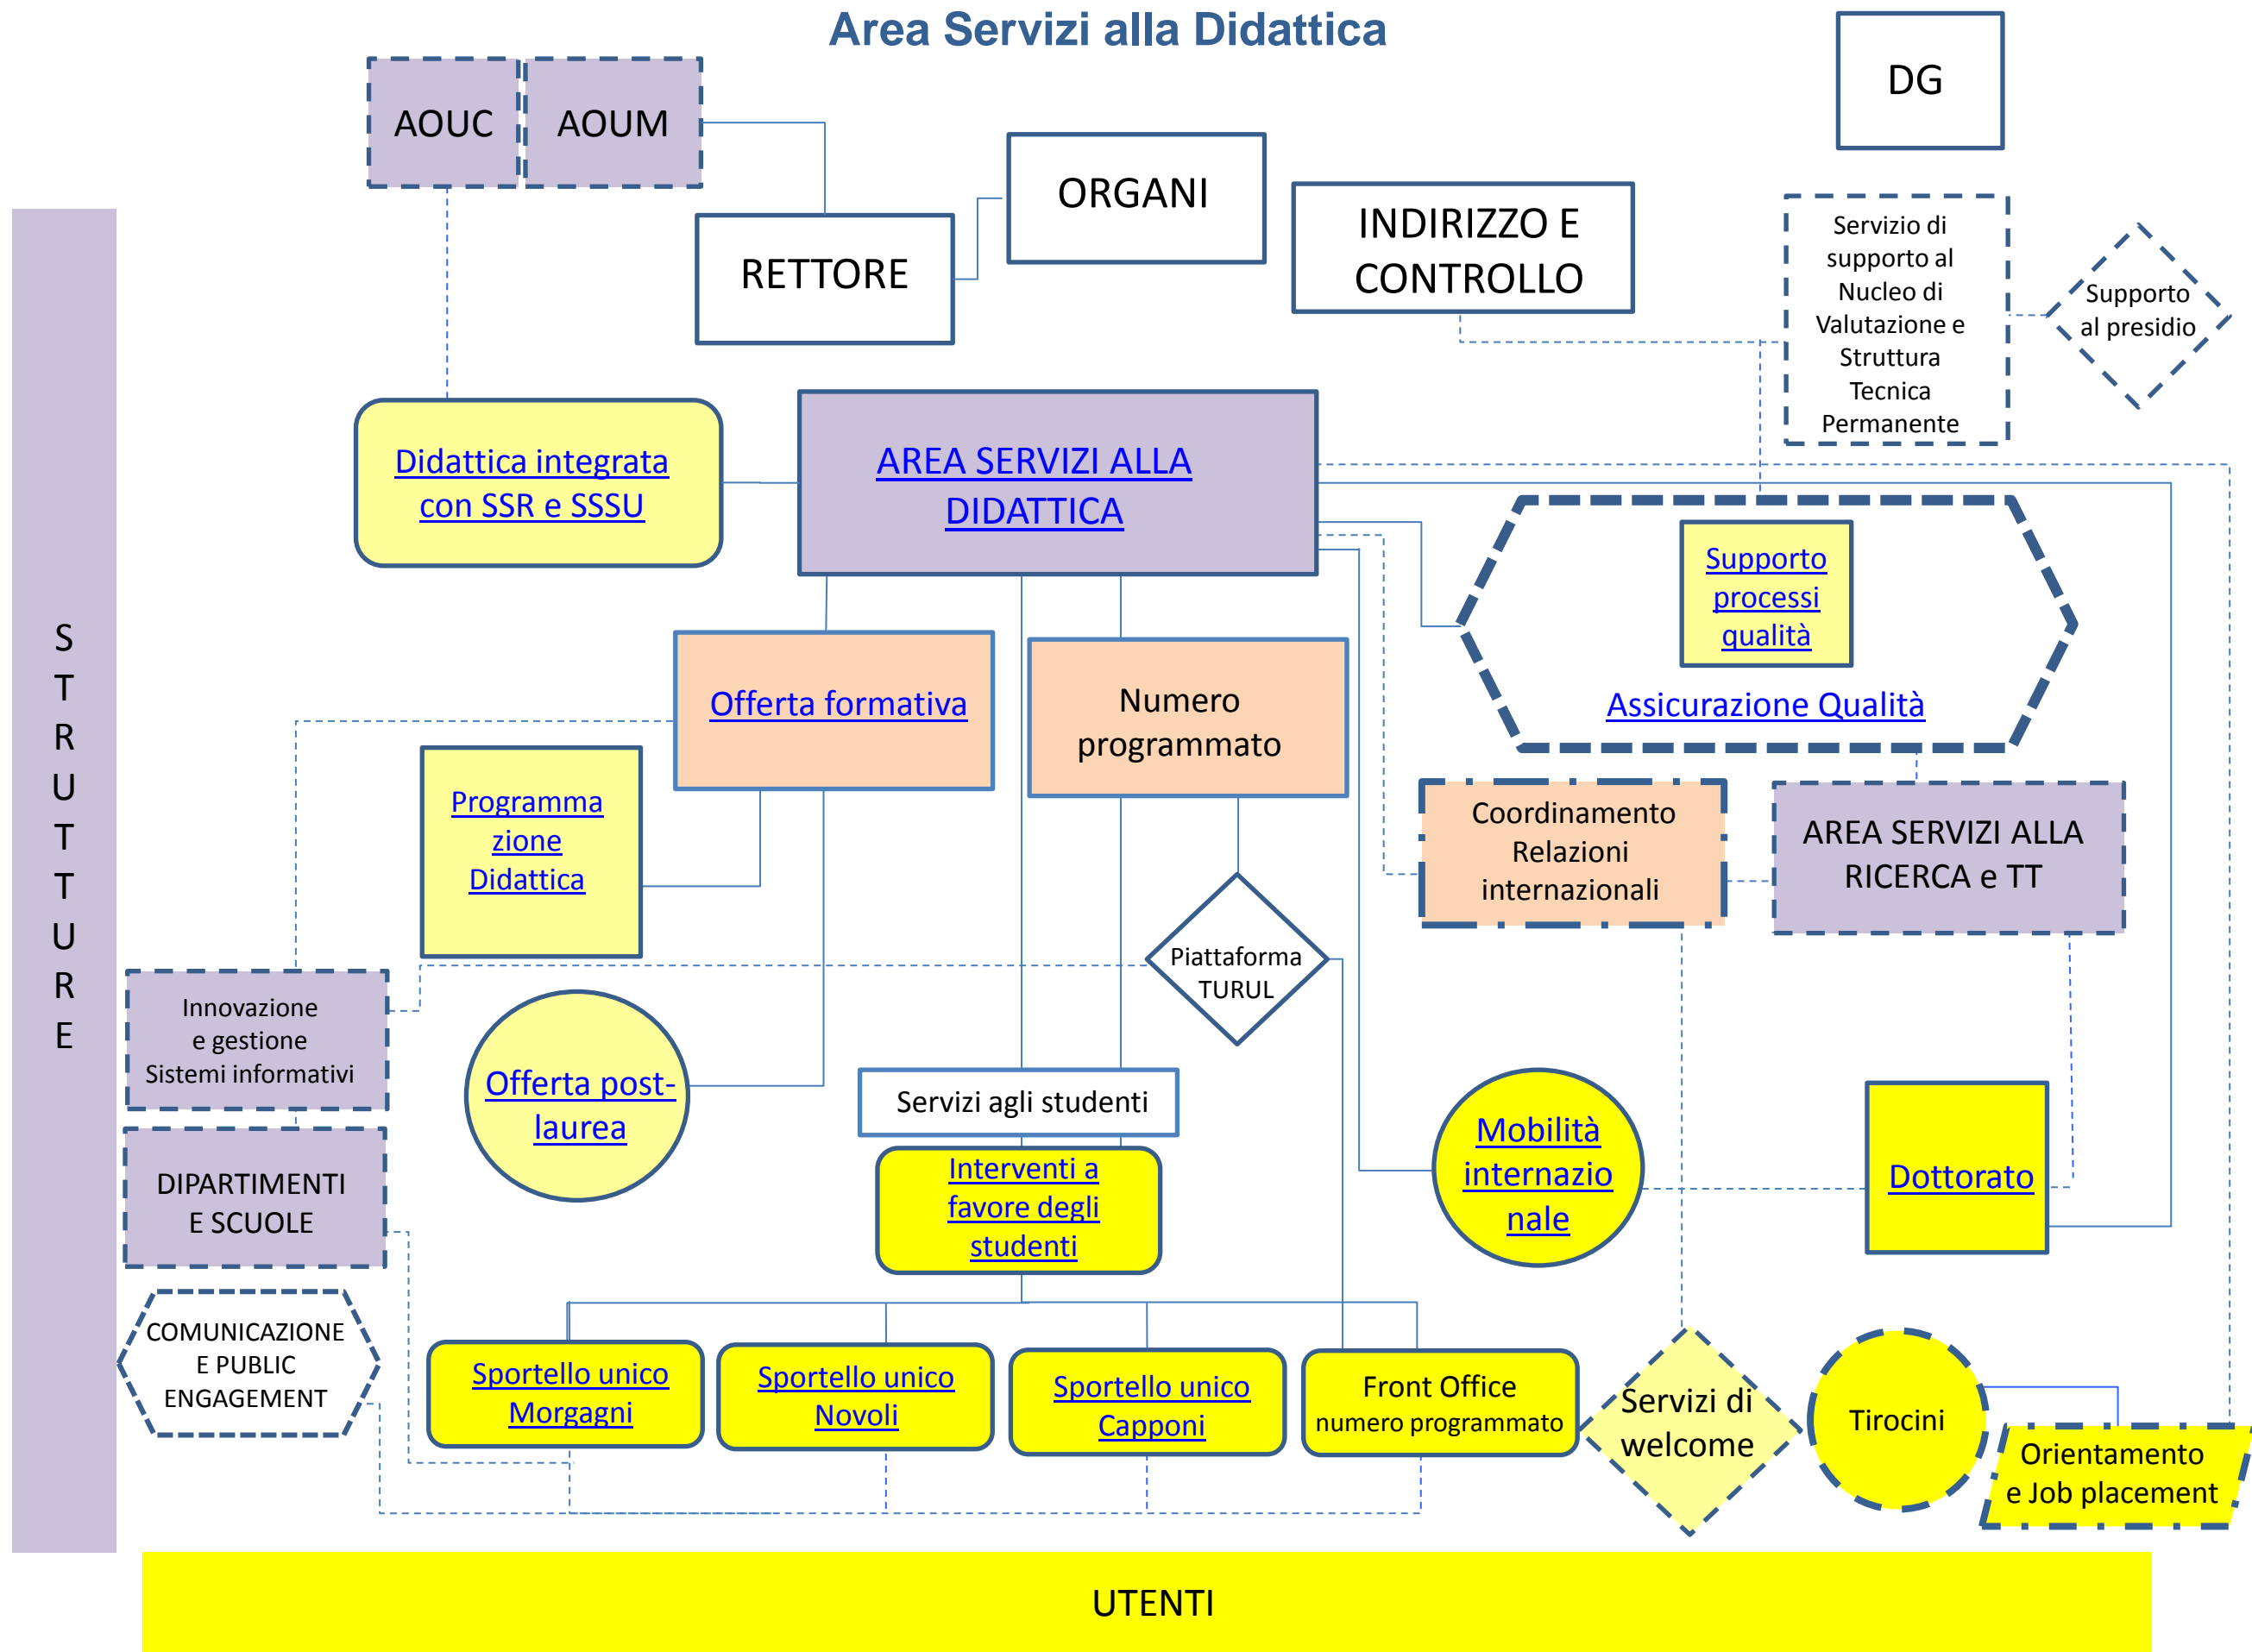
Area Servizi alla Didattica

AOUC

AOUM

DG

ORGANI

RETTORE

INDIRIZZO E CONTROLLO

Servizio di supporto al Nucleo di Valutazione e Struttura Tecnica Permanente

Supporto al presidio

STRUTTURE

Didattica integrata con SSR e SSSU

AREA SERVIZI ALLA DIDATTICA

Supporto processi qualità

Assicurazione Qualità

Offerta formativa

Numero programmato

Programmazione Didattica

Coordinamento Relazioni internazionali

AREA SERVIZI ALLA RICERCA e TT

Piattaforma TURUL

Innovazione e gestione Sistemi informativi

Offerta post-laurea

Servizi agli studenti

Mobilità internazionale

Dottorato

Interventi a favore degli studenti

DIPARTIMENTI E SCUOLE

COMUNICAZIONE E PUBLIC ENGAGEMENT

Sportello unico Morgagni

Sportello unico Novoli

Sportello unico Capponi

Front Office numero programmato

Servizi di welcome

Tirocini

Orientamento e Job placement

UTENTI